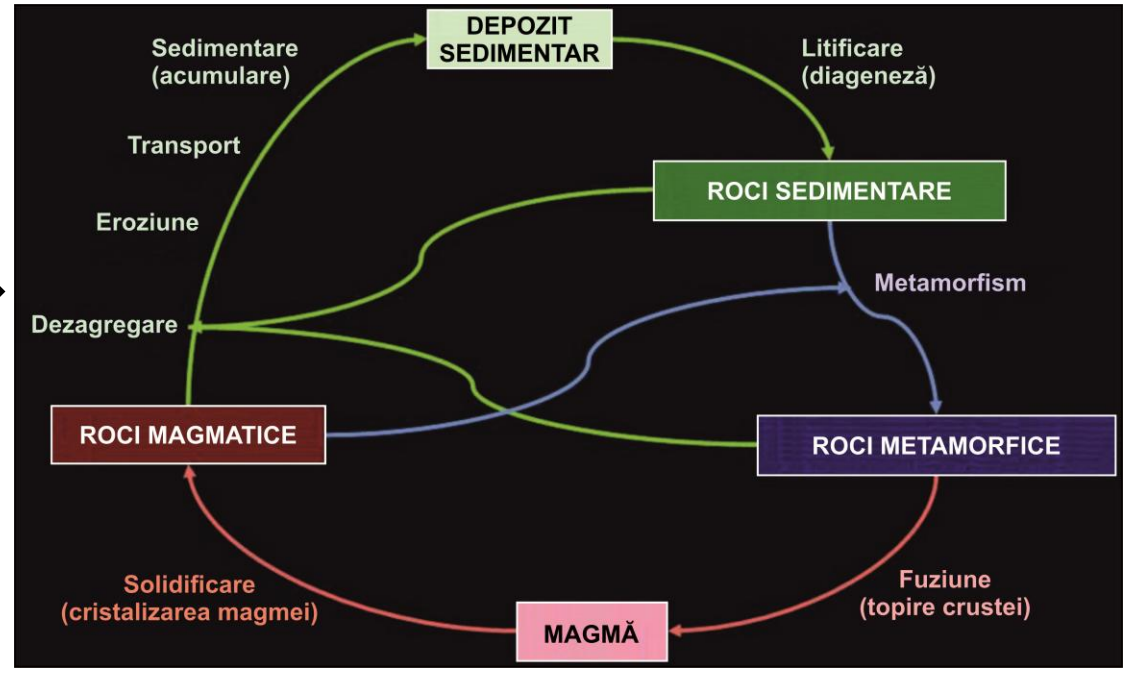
DEPOZIT SEDIMENTAR

Sedimentare (acumulare)

Litificare (diageneză)

Transport

ROCI SEDIMENTARE

Eroziune

Metamorfism

Dezagregare

ROCI MAGMATICE

ROCI METAMORFICE

Solidificare (cristalizarea magmei)

Fuziune (topire crustei)

MAGMĂ